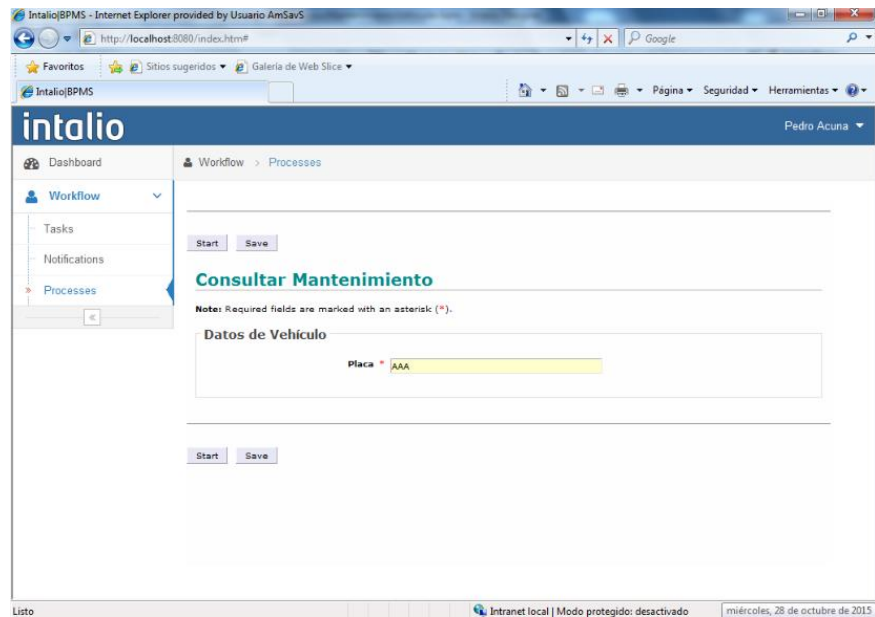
Intalio|BPMS - Internet Explorer provided by Usuario AmSavS

http://localhost:8080/index.htm#

Google

Favoritos

Sitios sugeridos ▾

Galería de Web Slice ▾

Intalio|BPMS

Página ▾ Seguridad ▾ Herramientas ▾

intalio

Pedro Acuna ▾

Dashboard

Workflow > Processes

Workflow

Tasks

Notifications

Processes

«

Start Save

Consultar Mantenimiento

Note: Required fields are marked with an asterisk (*).

Datos de Vehículo

Placa * AAA

Start Save

Listo

Intranet local | Modo protegido: desactivado

miércoles, 28 de octubre de 2015